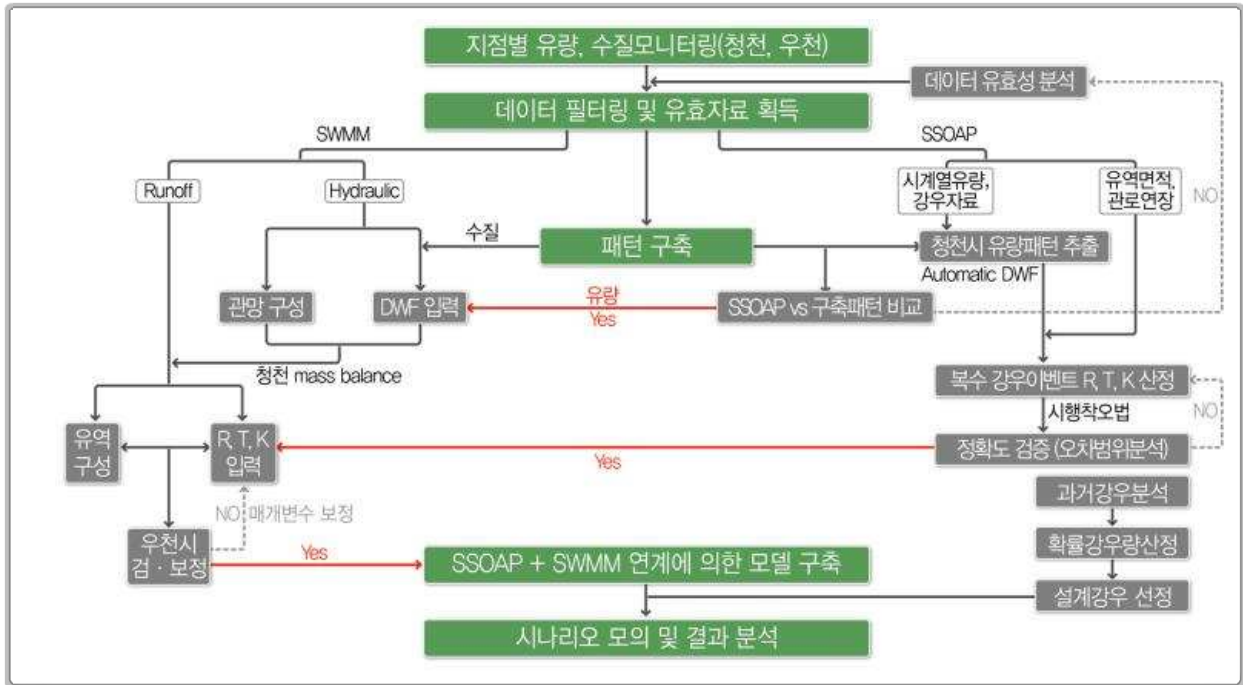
지점별 유량, 수질모니터링(청천, 우천)

데이터 유효성 분석

데이터 필터링 및 유효자료 획득

SWMM

SSOAP

Runoff

Hydraulic

시계열유량, 강우자료

유역면적, 관로연장

NO

수질

패턴 구축

청천시 유량패턴 추출

Automatic DWF

관망 구성

DWF 입력

유량
Yes

SSOAP vs 구축패턴 비교

청천 mass balance

복수 강우이벤트 R, T, K 산정

시행착오법

NO

유역 구성

R, T, K 입력

Yes

정확도 검증 (오차범위분석)

NO 매개변수 보정

과거강우분석

우천시 검 · 보정

Yes

SSOAP + SWMM 연계에 의한 모델 구축

확률강우량산정

설계강우 선정

시나리오 모의 및 결과 분석